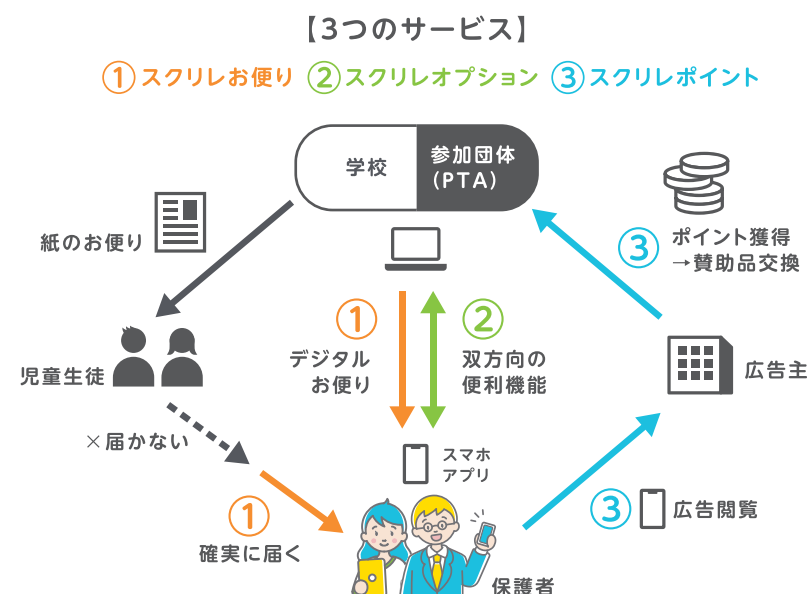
【3つのサービス】

① スクリレお便り ② スクリレオプション ③ スクリレポイント

学校

参加団体（PTA）

紙のお便り

③ ポイント獲得 →賛助品交換

児童生徒

① デジタル お便り

② 双方向の 便利機能

広告主

×届かない

スマホ アプリ

① 確実に届く

③ 広告閲覧

保護者